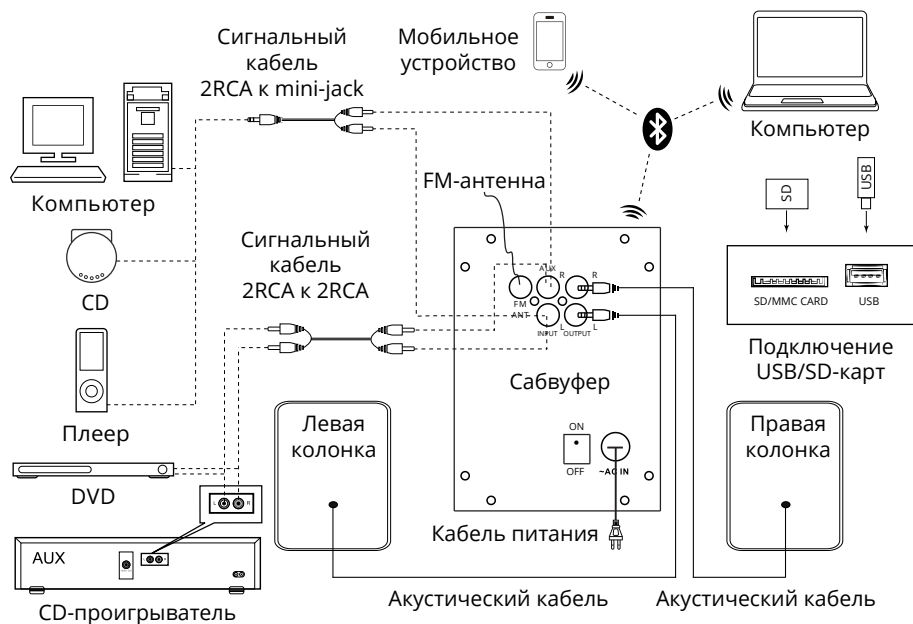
Сигнальный кабель 2RCA к mini-jack

Мобильное устройство

Компьютер

Компьютер

CD

FM-антенна

SD

USB

Сигнальный кабель 2RCA к 2RCA

AUX
R
R
FM
ANT
L
L
INPUT
OUTPUT

SD/MMC CARD
USB

Подключение USB/SD-карт

Плеер

Сабвуфер

Левая колонка

ON
OFF
~AC IN

Правая колонка

DVD

AUX

CD-проигрыватель

Кабель питания

Акустический кабель

Акустический кабель